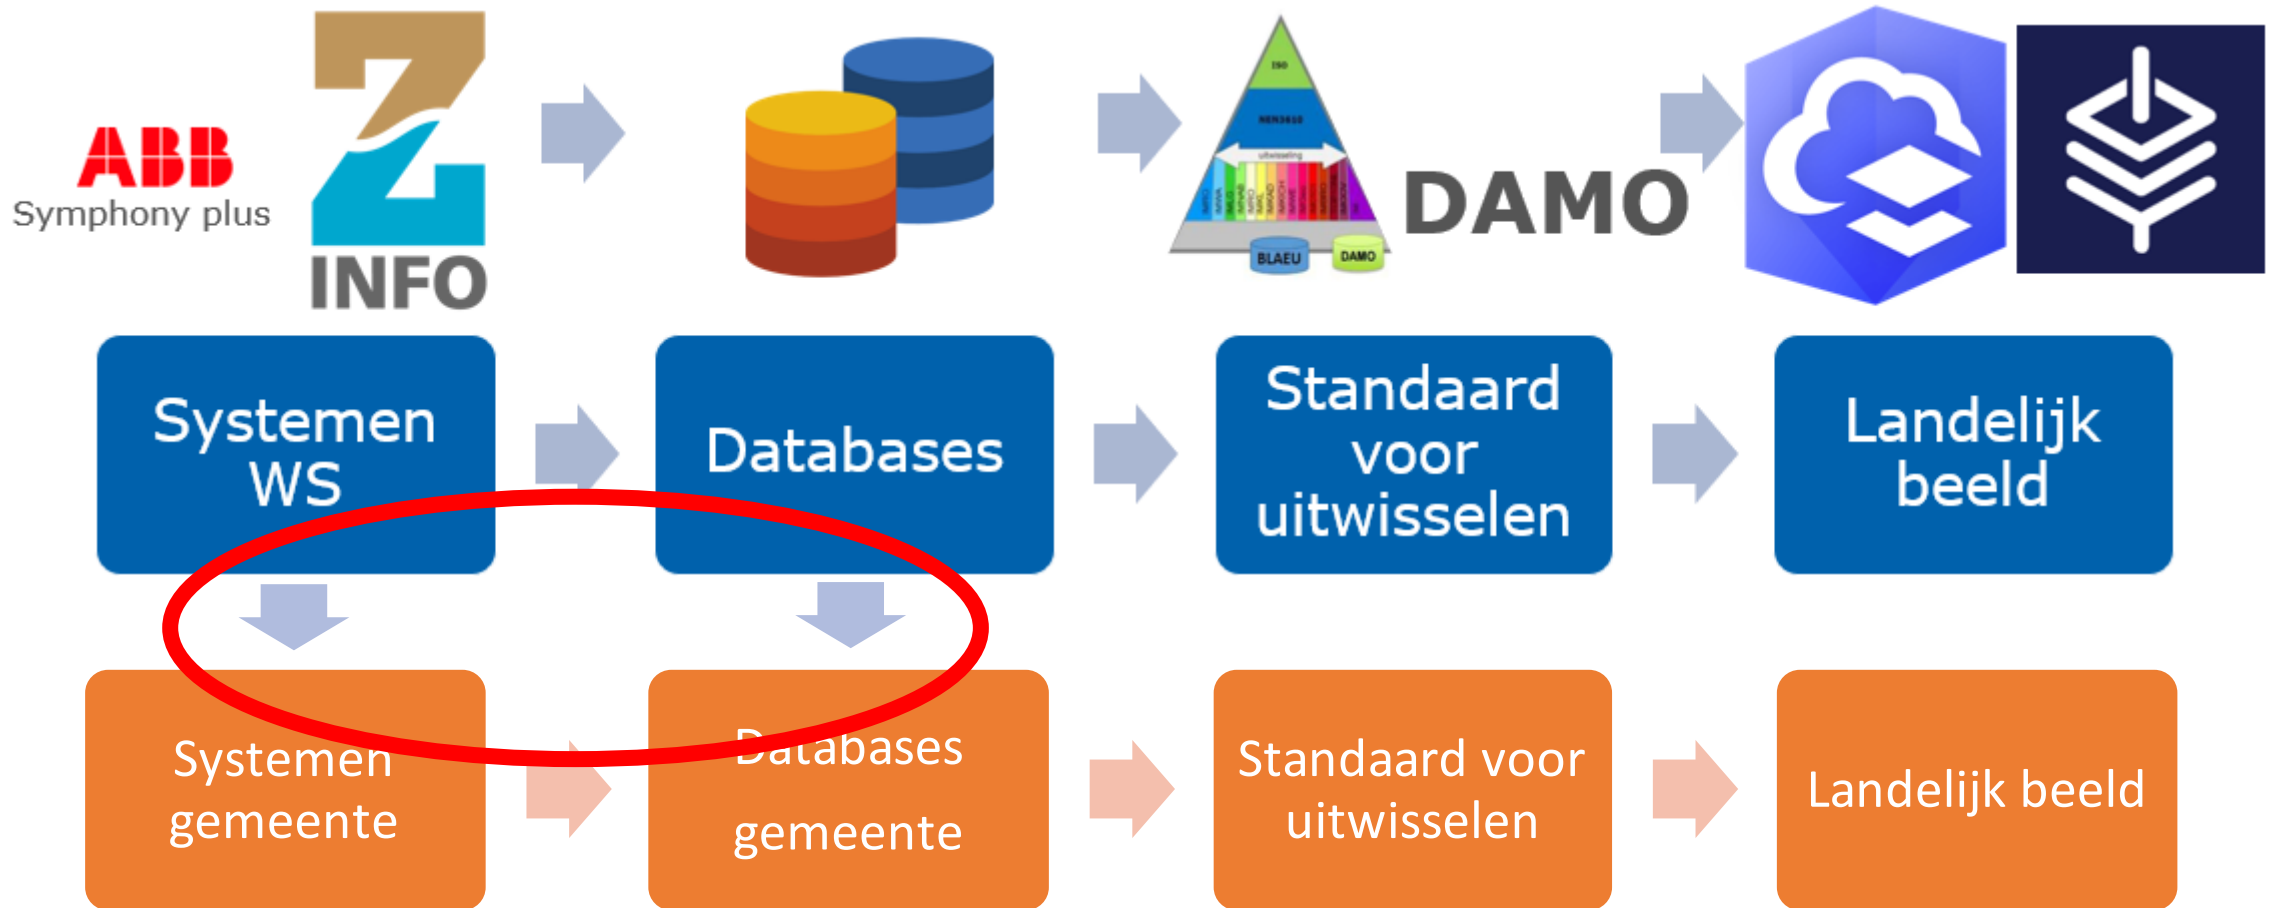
ABB
Symphony plus

INFO

ISO
NEN3610
uitwisseling
BLAEU
DAMO

DAMO

Systemen WS

Databases

Standaard voor uitwisselen

Landelijk beeld

Systemen gemeente

Databases gemeente

Standaard voor uitwisselen

Landelijk beeld